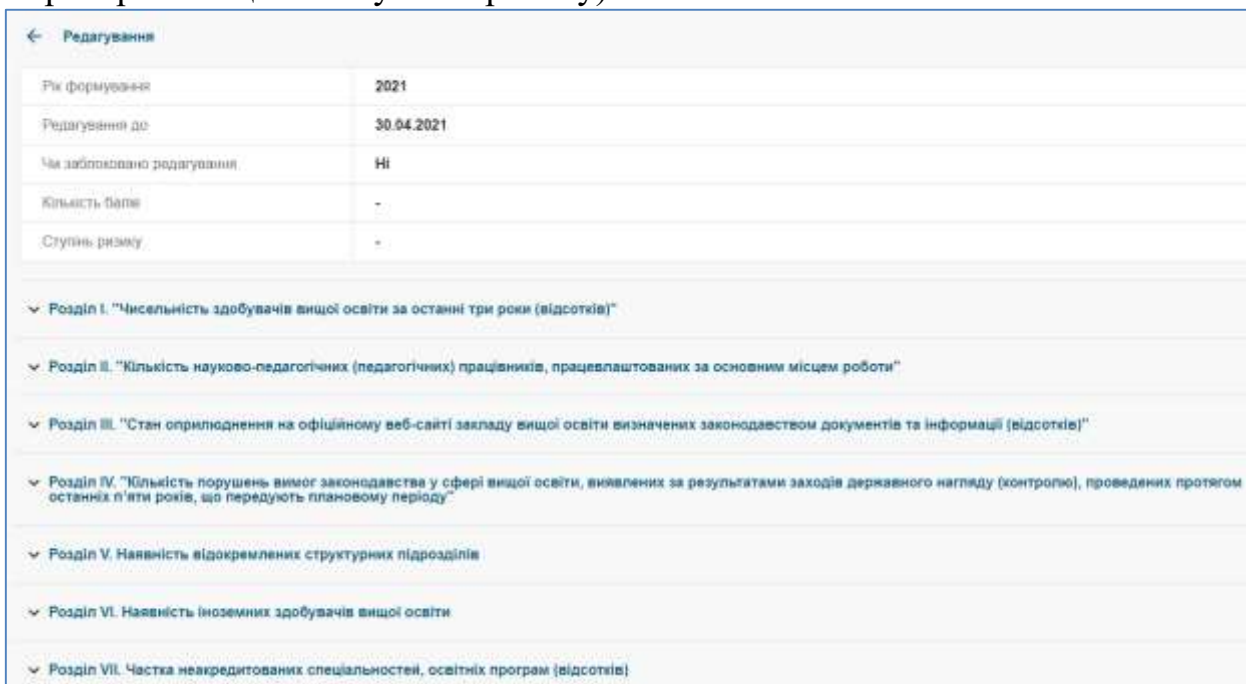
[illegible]

← Редагування

| | |
|---|---|
| Рік формування | 2021 |
| Редагування до | 30.04.2021 |
| Чи заблоковано редагування | Ні |
| Кількість балів | - |
| Ступінь ризику | - |

Розділ І. "Чисельність здобувачів вищої освіти за останні три роки (відсотків)"

Розділ ІІ. "Кількість науково-педагогічних (педагогічних) працівників, працевлаштованих за основним місцем роботи"

Розділ ІІІ. "Стан оприлюднення на офіційному веб-сайті закладу вищої освіти визначених законодавством документів та інформації (відсотків)"

Розділ IV. "Кількість порушень вимог законодавства у сфері вищої освіти, виявлених за результатами заходів державного нагляду (контролю), проведених протягом останніх п'яти років, що передують плановому періоду"

Розділ V. Наявність відокремлених структурних підрозділів

Розділ VI. Наявність іноземних здобувачів вищої освіти

Розділ VII. Частка неакредитованих спеціальностей, освітніх програм (відсотків)